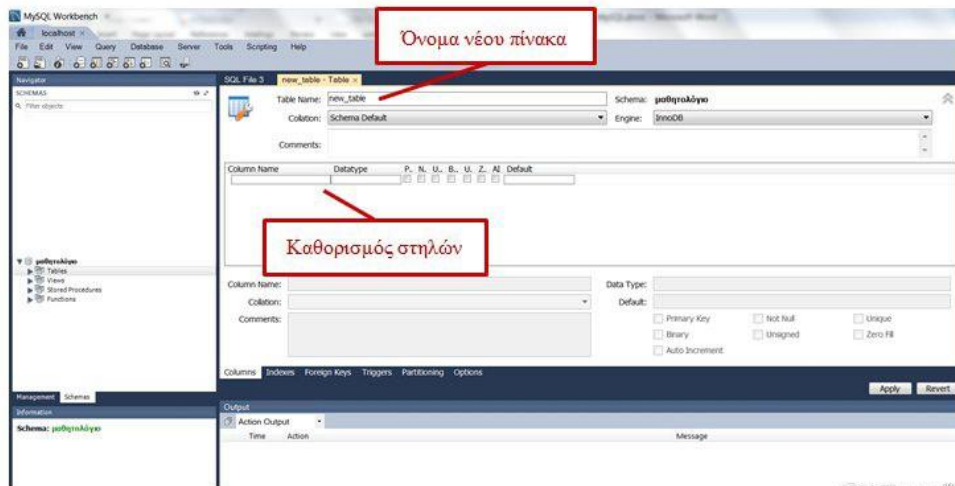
MySQL Workbench
localhost ×
File Edit View Query Database Server Tools Scripting Help

Όνομα νέου πίνακα

Navigator
SCHEMAS
Filter objects

SQL File 3 new_table - Table ×
Table Name: new_table
Schema: μαθητολόγιο
Collation: Schema Default
Engine: InnoDB
Comments:

| Column Name | Datatype | P. | N. | U.. | B.. | U. | Z. | AI | Default |
|---|---|---|---|---|---|---|---|---|---|

Καθορισμός στηλών

μαθητολόγιο
Tables
Views
Stored Procedures
Functions

Column Name:
Data Type:
Collation:
Default:
Comments:
Primary Key
Not Null
Unique
Binary
Unsigned
Zero Fill
Auto Increment

Columns Indexes Foreign Keys Triggers Partitioning Options
Apply Revert

Management Schemas
Information
Schema: μαθητολόγιο

Output
Action Output
Time Action Message